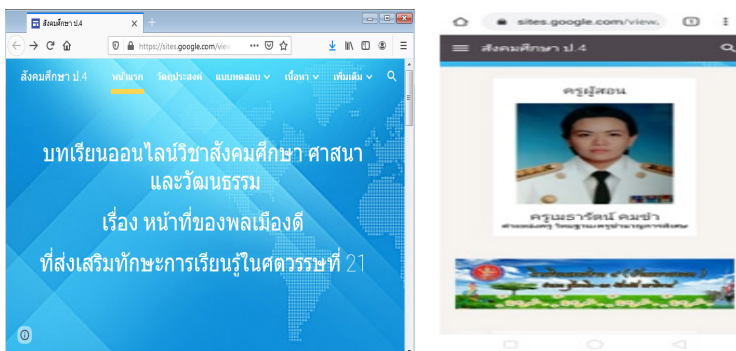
สังคมศึกษา ป.4
https://sites.google.com/view
สังคมศึกษา ป.4
หน้าแรก
วัตถุประสงค์
แบบทดสอบ
เนื้อหา
เพิ่มเติม

บทเรียนออนไลน์วิชาสังคมศึกษา ศาสนา และวัฒนธรรม

เรื่อง หน้าที่ของพลเมืองดี

ที่ส่งเสริมทักษะการเรียนรู้ในศตวรรษที่ 21

sites.google.com/view
สังคมศึกษา ป.4
ครูผู้สอน
ครูนธารัตน์ คมขำ
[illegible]
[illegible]